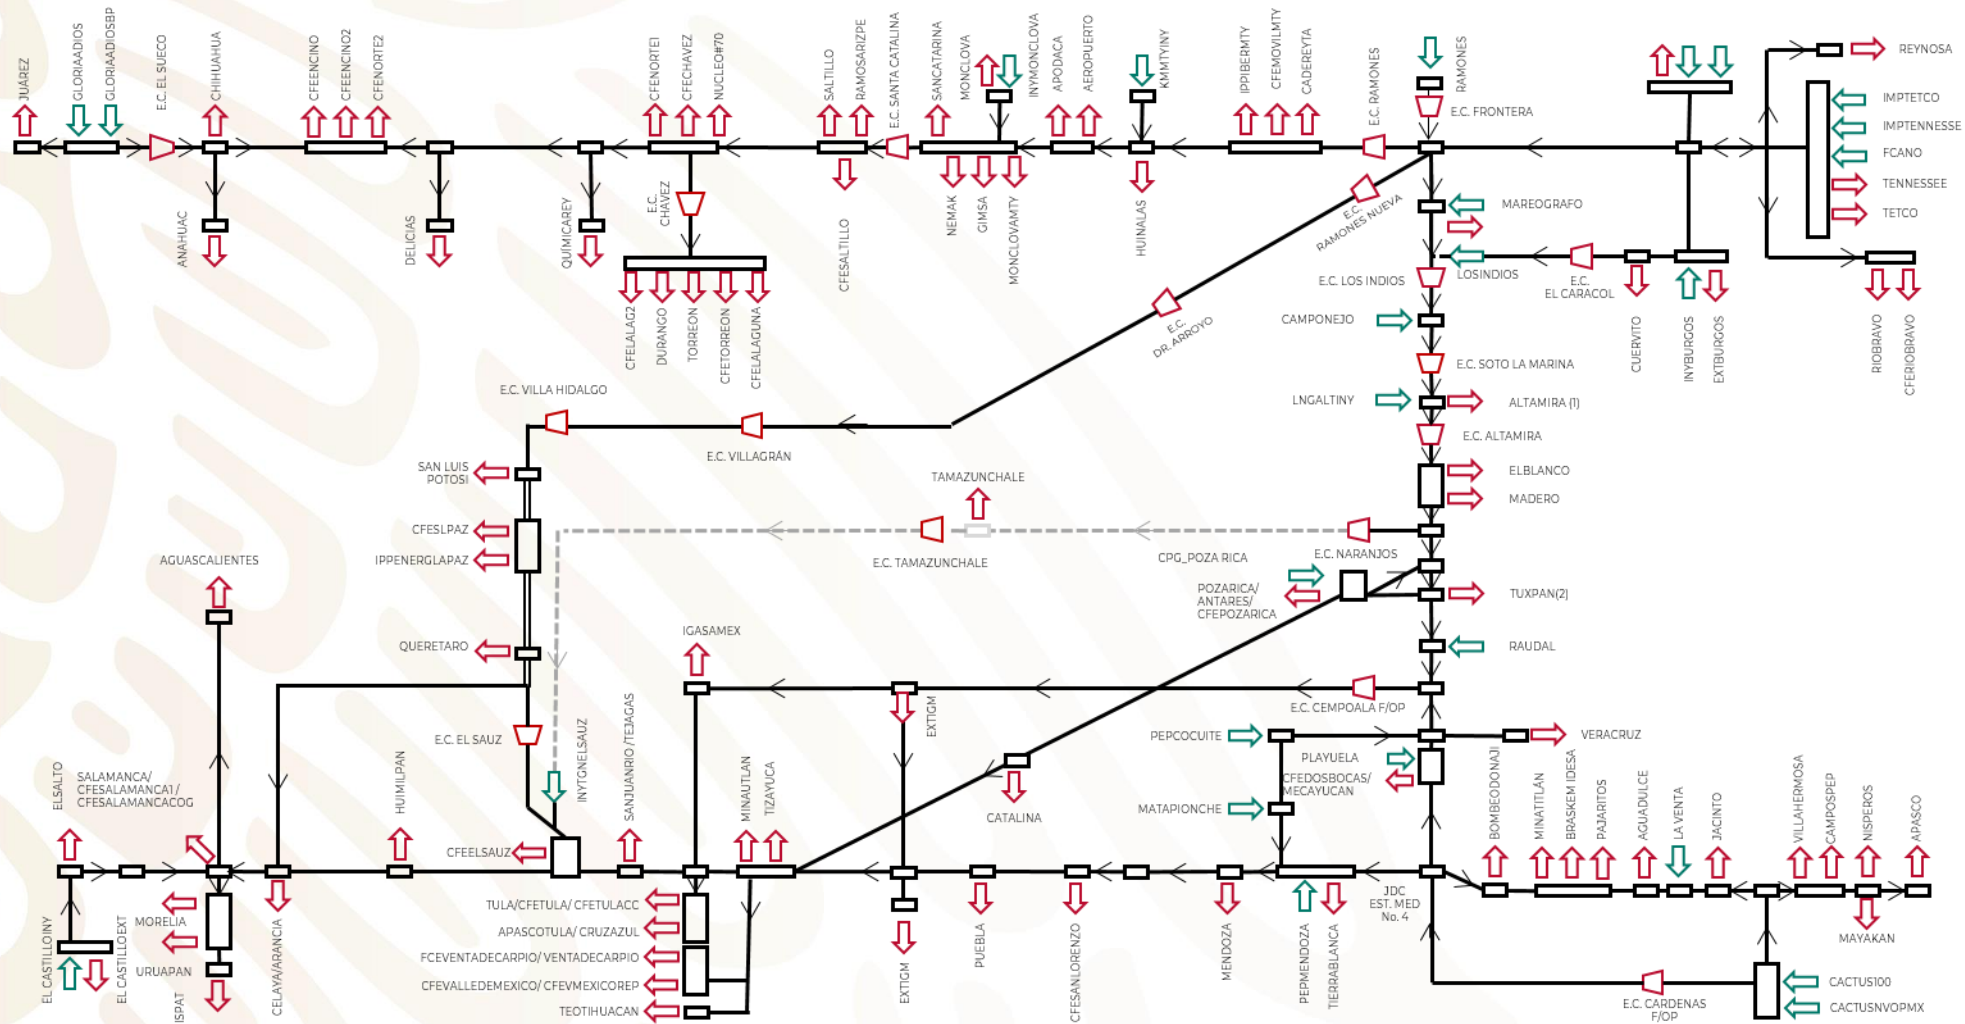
JUÁREZ
GLORIAADIOS
GLORIAADIOSBP
E.C. EL SUECO
CHIHUAHUA
ANAHUAC
CFEENCINO
CFEENCINO2
CFENORTE2
DELICIAS
QUIMICAREY
CFENORTE1
CFECHAVEZ
NUCLEO#70
E.C. CHÁVEZ
CFELALAG2
DURANGO
TORREON
CFETORREON
CFELALAGUNA
SALTILLO
RAMOSARIZPE
E.C. SANTA CATALINA
CFESALTILLO
SANCATARINA
MONCLOVA
INYMONCLOVA
NEMAK
GIMSA
MONCLOVAMTY
APODACA
AEROPUERTO
KMMTYINY
HUINALAS
IPPIBERMTY
CFEMOVILMTY
CADEREYTA
E.C. RAMONES
RAMONES
E.C. FRONTERA
E.C. RAMONES NUEVA
MAREOGRAFO
REYNOSA
IMPTETCO
IMPTENNESSE
FCANO
TENNESSEE
TETCO
LOSINDIOS
E.C. EL CARACOL
CUERVITO
INYBURGOS
EXTBURGOS
RIOBRAVO
CFERIOBRAVO
E.C. LOS INDIOS
CAMPONEJO
E.C. DR. ARROYO
E.C. SOTO LA MARINA
LNGALTINY
ALTAMIRA (1)
E.C. ALTAMIRA
ELBLANCO
MADERO
E.C. VILLA HIDALGO
E.C. VILLAGRÁN
SAN LUIS POTOSI
CFESLPAZ
IPPENERGLAPAZ
TAMAZUNCHALE
E.C. TAMAZUNCHALE
CPG_POZA RICA
E.C. NARANJOS
POZARICA/ ANTARES/ CFEPOZARICA
TUXPAN(2)
RAUDAL
AGUASCALIENTES
QUERETARO
IGASAMEX
E.C. CEMPOALA F/OP
E.C. EL SAUZ
EXTIGM
PEPCOCUITE
VERACRUZ
PLAYUELA
CFEDOSBOCAS/ MECAYUCAN
MATAPIONCHE
CATALINA
EL SALTO
SALAMANCA/ CFESALAMANCA1 / CFESALAMANCACOG
HUIMILPAN
CFEELSAUZ
INYTGNELSAUZ
SANJUANRIO /TEJAGAS
MINAUTLAN
TIZAYUCA
BOMBEODONAJI
MINATITLAN
BRASKEM IDESA
PAJARITOS
AGUADULCE
LA VENTA
JACINTO
VILLAHERMOSA
CAMPOSPEP
NISPEROS
APASCO
MAYAKAN
JDC EST. MED No. 4
EL CASTILLOINY
EL CASTILLOEXT
MORELIA
URUAPAN
ISPAT
CELAYA/ARANCIA
TULA/CFETULA/ CFETULACC
APASCOTULA/ CRUZAZUL
FCEVENTADECARPIO/ VENTADECARPIO
CFEVALLEDEMEXICO/ CFEVMEXICOREP
TEOTIHUACAN
EXTIGM
PUEBLA
CFESANLORENZO
MENDOZA
PEPMENDOZA
TIERRABLANCA
E.C. CARDENAS F/OP
CACTUS100
CACTUSNVOPMX